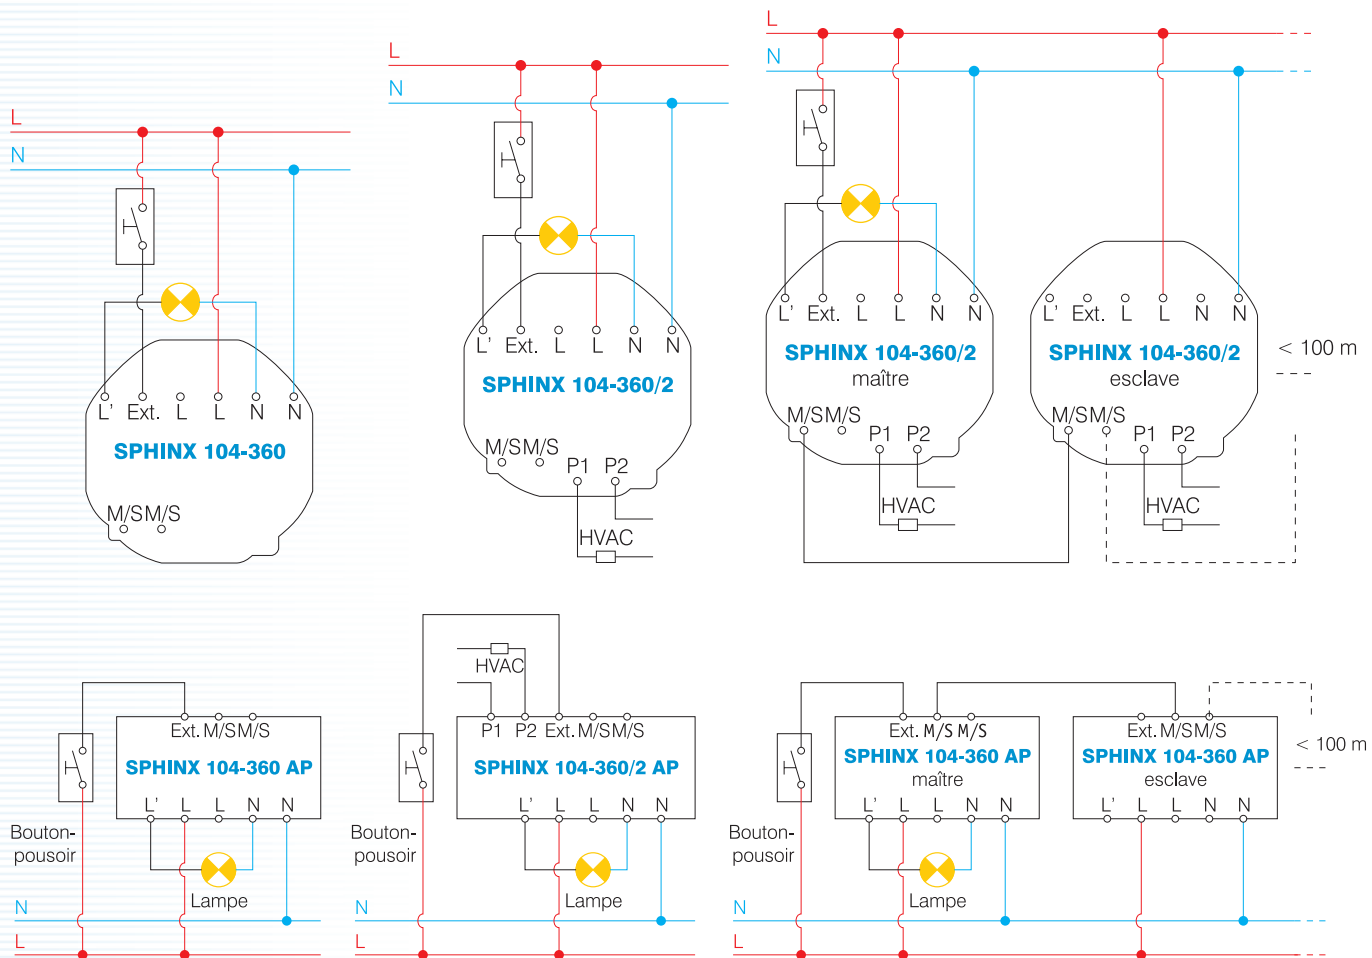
L
N
L' Ext. L L N N
SPHINX 104-360
M/SM/S

L
N
L' Ext. L L N N
SPHINX 104-360/2
M/SM/S
P1 P2
HVAC

L
N
L' Ext. L L N N
SPHINX 104-360/2
maître
M/SM/S
P1 P2
HVAC

L' Ext. L L N N
SPHINX 104-360/2
esclave
M/SM/S
P1 P2
HVAC

< 100 m

Ext. M/SM/S
SPHINX 104-360 AP
L' L L N N
Bouton-pousoir
Lampe
N
L

HVAC
P1 P2 Ext. M/SM/S
SPHINX 104-360/2 AP
L' L L N N
Bouton-pousoir
Lampe
N
L

Ext. M/S M/S
SPHINX 104-360 AP
maître
L' L L N N
Ext. M/SM/S
SPHINX 104-360 AP
esclave
L' L L N N
< 100 m
Bouton-pousoir
Lampe
N
L